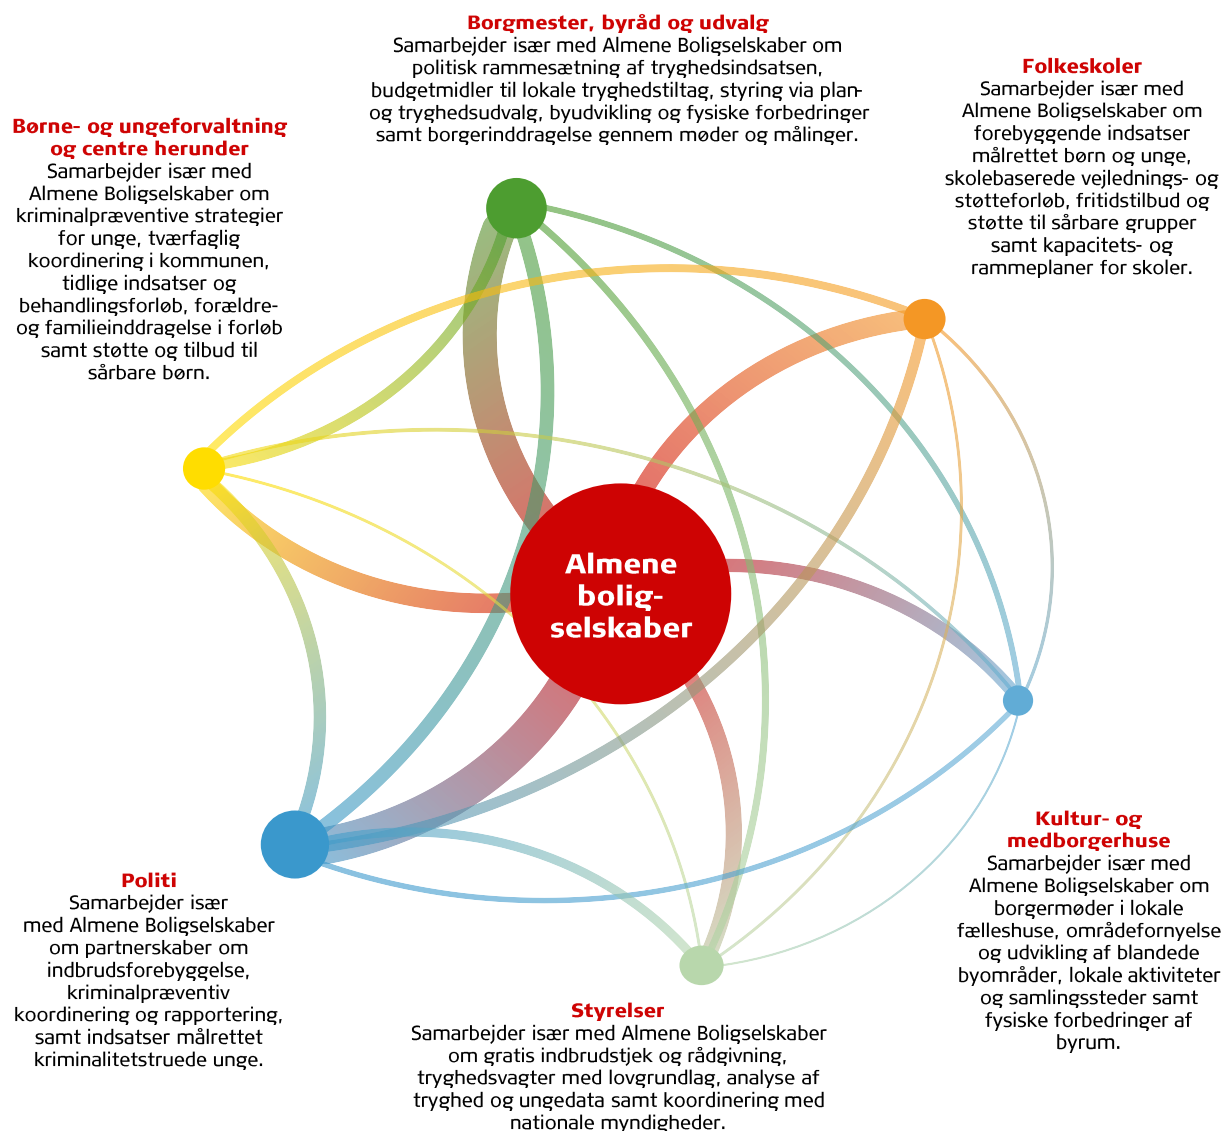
Borgmester, byråd og udvalg
Samarbejder især med Almene Boligselskaber om politisk rammesætning af tryghedsindsatsen, budgetmidler til lokale tryghedstiltag, styring via plan- og tryghedsudvalg, byudvikling og fysiske forbedringer samt borgerinddragelse gennem møder og målinger.

Folkeskoler
Samarbejder især med Almene Boligselskaber om forebyggende indsatser målrettet børn og unge, skolebaserede vejlednings- og støtteforløb, fritidstilbud og støtte til sårbare grupper samt kapacitets- og rammeplaner for skoler.

Børne- og ungeforvaltning og centre herunder
Samarbejder især med Almene Boligselskaber om kriminalpræventive strategier for unge, tværfaglig koordinering i kommunen, tidlige indsatser og behandlingsforløb, forældre- og familieinddragelse i forløb samt støtte og tilbud til sårbare børn.

Almene bolig-selskaber

Kultur- og medborgerhuse
Samarbejder især med Almene Boligselskaber om borgermøder i lokale fælleshuse, områdefornyelse og udvikling af blandede byområder, lokale aktiviteter og samlingssteder samt fysiske forbedringer af byrum.

Politi
Samarbejder især med Almene Boligselskaber om partnerskaber om indbrudsforebyggelse, kriminalpræventiv koordinering og rapportering, samt indsatser målrettet kriminalitetstruede unge.

Styrelser
Samarbejder især med Almene Boligselskaber om gratis indbrudstjek og rådgivning, tryghedsvagter med lovgrundlag, analyse af tryghed og ungedata samt koordinering med nationale myndigheder.